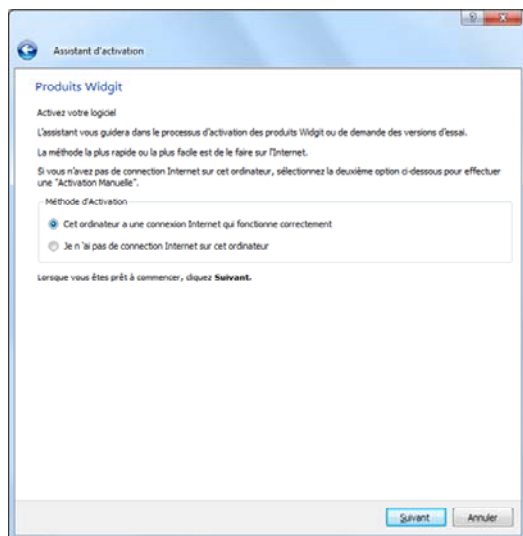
Assistant d'activation

Produits Widgit

Activez votre logiciel

L'assistant vous guidera dans le processus d'activation des produits Widgit ou de demande des versions d'essai.

La méthode la plus rapide ou la plus facile est de le faire sur l'Internet.

Si vous n'avez pas de connection Internet sur cet ordinateur, sélectionnez la deuxième option ci-dessous pour effectuer une "Activation Manuelle".

Méthode d'Activation

Cet ordinateur a une connexion Internet qui fonctionne correctement

Je n 'ai pas de connection Internet sur cet ordinateur

Lorsque vous êtes prêt à commencer, cliquez Suivant.

Suivant

Annuler